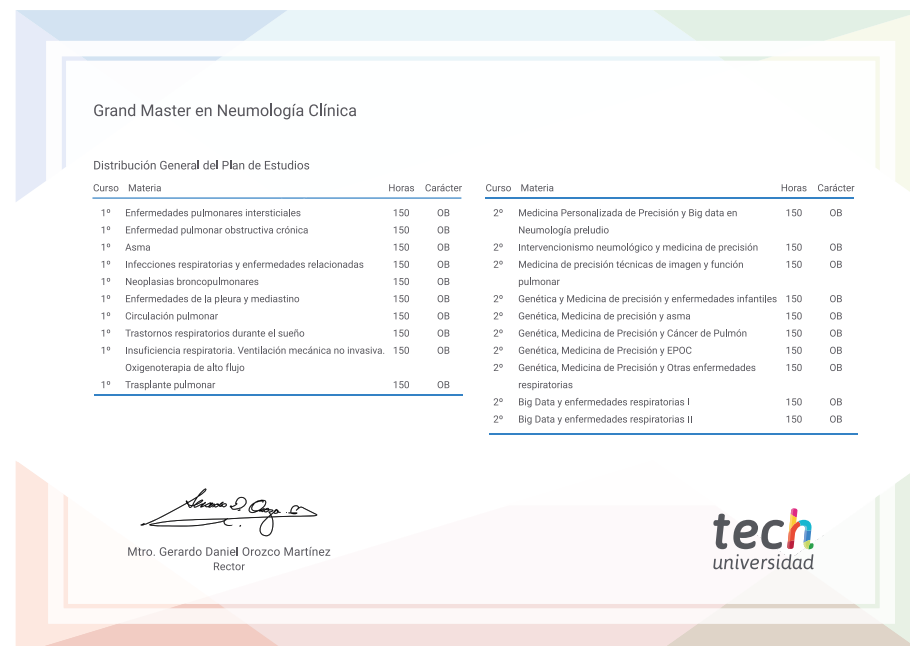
Grand Master en Neumología Clínica

Distribución General del Plan de Estudios

| Curso | Materia | Horas | Carácter |
|---|---|---|---|
| 1º | Enfermedades pulmonares intersticiales | 150 | OB |
| 1º | Enfermedad pulmonar obstructiva crónica | 150 | OB |
| 1º | Asma | 150 | OB |
| 1º | Infecciones respiratorias y enfermedades relacionadas | 150 | OB |
| 1º | Neoplasias broncopulmonares | 150 | OB |
| 1º | Enfermedades de la pleura y mediastino | 150 | OB |
| 1º | Circulación pulmonar | 150 | OB |
| 1º | Trastornos respiratorios durante el sueño | 150 | OB |
| 1º | Insuficiencia respiratoria. Ventilación mecánica no invasiva. Oxigenoterapia de alto flujo | 150 | OB |
| 1º | Trasplante pulmonar | 150 | OB |

| Curso | Materia | Horas | Carácter |
|---|---|---|---|
| 2º | Medicina Personalizada de Precisión y Big data en Neumología preludio | 150 | OB |
| 2º | Intervencionismo neumológico y medicina de precisión | 150 | OB |
| 2º | Medicina de precisión técnicas de imagen y función pulmonar | 150 | OB |
| 2º | Genética y Medicina de precisión y enfermedades infantiles | 150 | OB |
| 2º | Genética, Medicina de precisión y asma | 150 | OB |
| 2º | Genética, Medicina de Precisión y Cáncer de Pulmón | 150 | OB |
| 2º | Genética, Medicina de Precisión y EPOC | 150 | OB |
| 2º | Genética, Medicina de Precisión y Otras enfermedades respiratorias | 150 | OB |
| 2º | Big Data y enfermedades respiratorias I | 150 | OB |
| 2º | Big Data y enfermedades respiratorias II | 150 | OB |

Mtro. Gerardo Daniel Orozco Martínez
Rector

tech
universidad